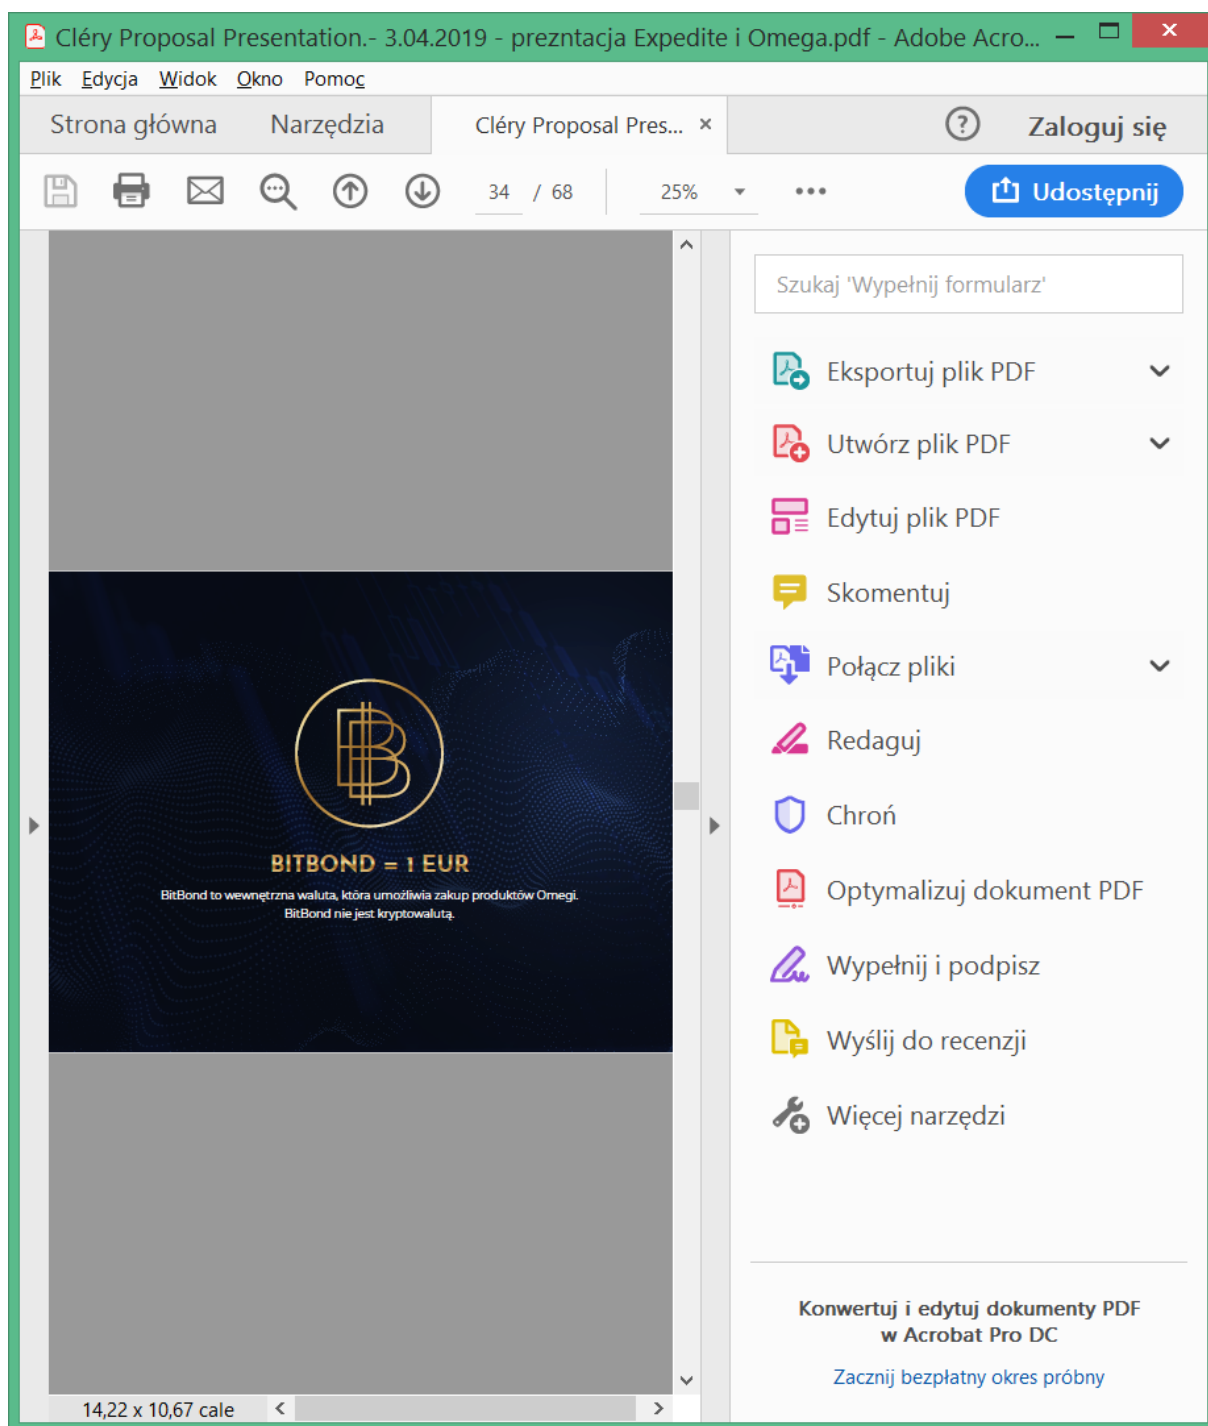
Cléry Proposal Presentation.- 3.04.2019 - prezntacja Expedite i Omega.pdf - Adobe Acro...

Plik Edycja Widok Okno Pomoc

Strona główna Narzędzia Cléry Proposal Pres... ×

Zaloguj się

34 / 68 25%

Udostępnij

BITBOND = 1 EUR

BitBond to wewnętrzna waluta, która umożliwia zakup produktów Omegi. BitBond nie jest kryptowalutą.

14,22 x 10,67 cale

Szukaj 'Wypełnij formularz'

Eksportuj plik PDF

Utwórz plik PDF

Edytuj plik PDF

Skomentuj

Połącz pliki

Redaguj

Chroń

Optymalizuj dokument PDF

Wypełnij i podpisz

Wyślij do recenzji

Więcej narzędzi

Konwertuj i edytuj dokumenty PDF w Acrobat Pro DC

Zacznij bezpłatny okres próbny